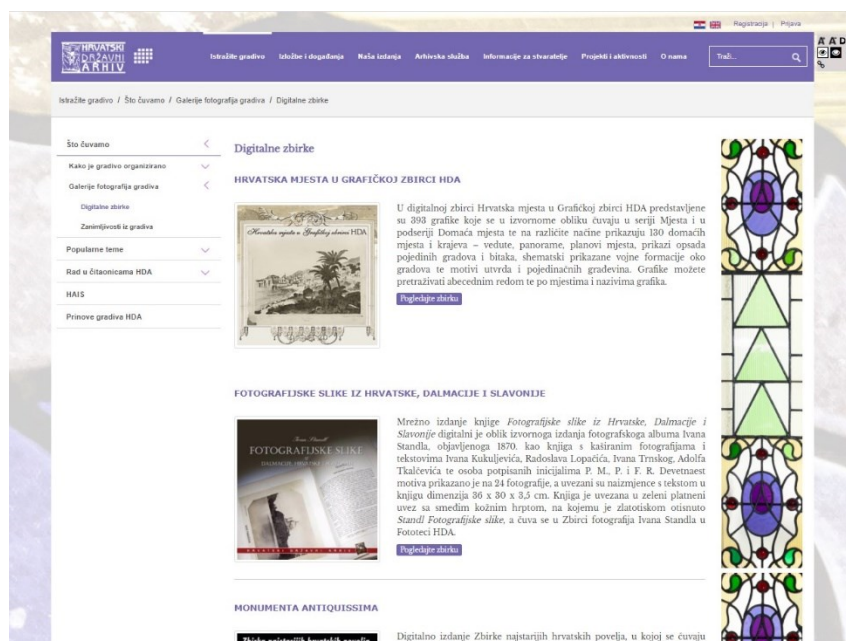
Registracija | Prijava

A A D

HRVATSKI DRŽAVNI ARHIV

Istražite gradivo Izložbe i događanja Naša izdanja Arhivska služba Informacije za stvaratelje Projekti i aktivnosti O nama

Traži...

Istražite gradivo / Što čuvamo / Galerije fotografija gradiva / Digitalne zbirke

Što čuvamo

Kako je gradivo organizirano

Galerije fotografija gradiva

Digitalne zbirke

Zanimljivosti iz gradiva

Popularne teme

Rad u čitaonicama HDA

HAIS

Prinove gradiva HDA

Digitalne zbirke

HRVATSKA MJESTA U GRAFIČKOJ ZBIRCI HDA

Hrvatska mjesta u Grafičkoj zbirci HDA

U digitalnoj zbirci Hrvatska mjesta u Grafičkoj zbirci HDA predstavljene su 393 grafike koje se u izvornome obliku čuvaju u seriji Mjesta i u podseriji Domaća mjesta te na različite načine prikazuju 130 domaćih mjesta i krajeva – vedute, panorame, planovi mjesta, prikazi opsada pojedinih gradova i bitaka, shematski prikazane vojne formacije oko gradova te motivi utvrda i pojedinačnih građevina. Grafike možete pretraživati abecednim redom te po mjestima i nazivima grafika.

Pogledajte zbirku

FOTOGRAFIJSKE SLIKE IZ HRVATSKE, DALMACIJE I SLAVONIJE

Ivana Standl

FOTOGRAFIJSKE SLIKE

DALMACIJE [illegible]

Mrežno izdanje knjige Fotografijske slike iz Hrvatske, Dalmacije i Slavonije digitalni je oblik izvornoga izdanja fotografskoga albuma Ivana Standla, objavljenoga 1870. kao knjiga s kaširanim fotografijama i tekstovima Ivana Kukuljevića, Radoslava Lopašića, Ivana Trnskog, Adolfa Tkalčevića te osoba potpisanih inicijalima P. M., P. i F. R. Devetnaest motiva prikazano je na 24 fotografije, a uvezani su naizmjence s tekstom u knjigu dimenzija 36 x 30 x 3,5 cm. Knjiga je uvezana u zeleni platneni uvez sa smeđim kožnim hrptom, na kojemu je zlatotiskom otisnuto Standl Fotografijske slike, a čuva se u Zbirci fotografija Ivana Standla u Fototeci HDA.

Pogledajte zbirku

MONUMENTA ANTIQUISSIMA

Zbirka najstarijih hrvatskih povelja

Digitalno izdanje Zbirke najstarijih hrvatskih povelja, u kojoj se čuvaju